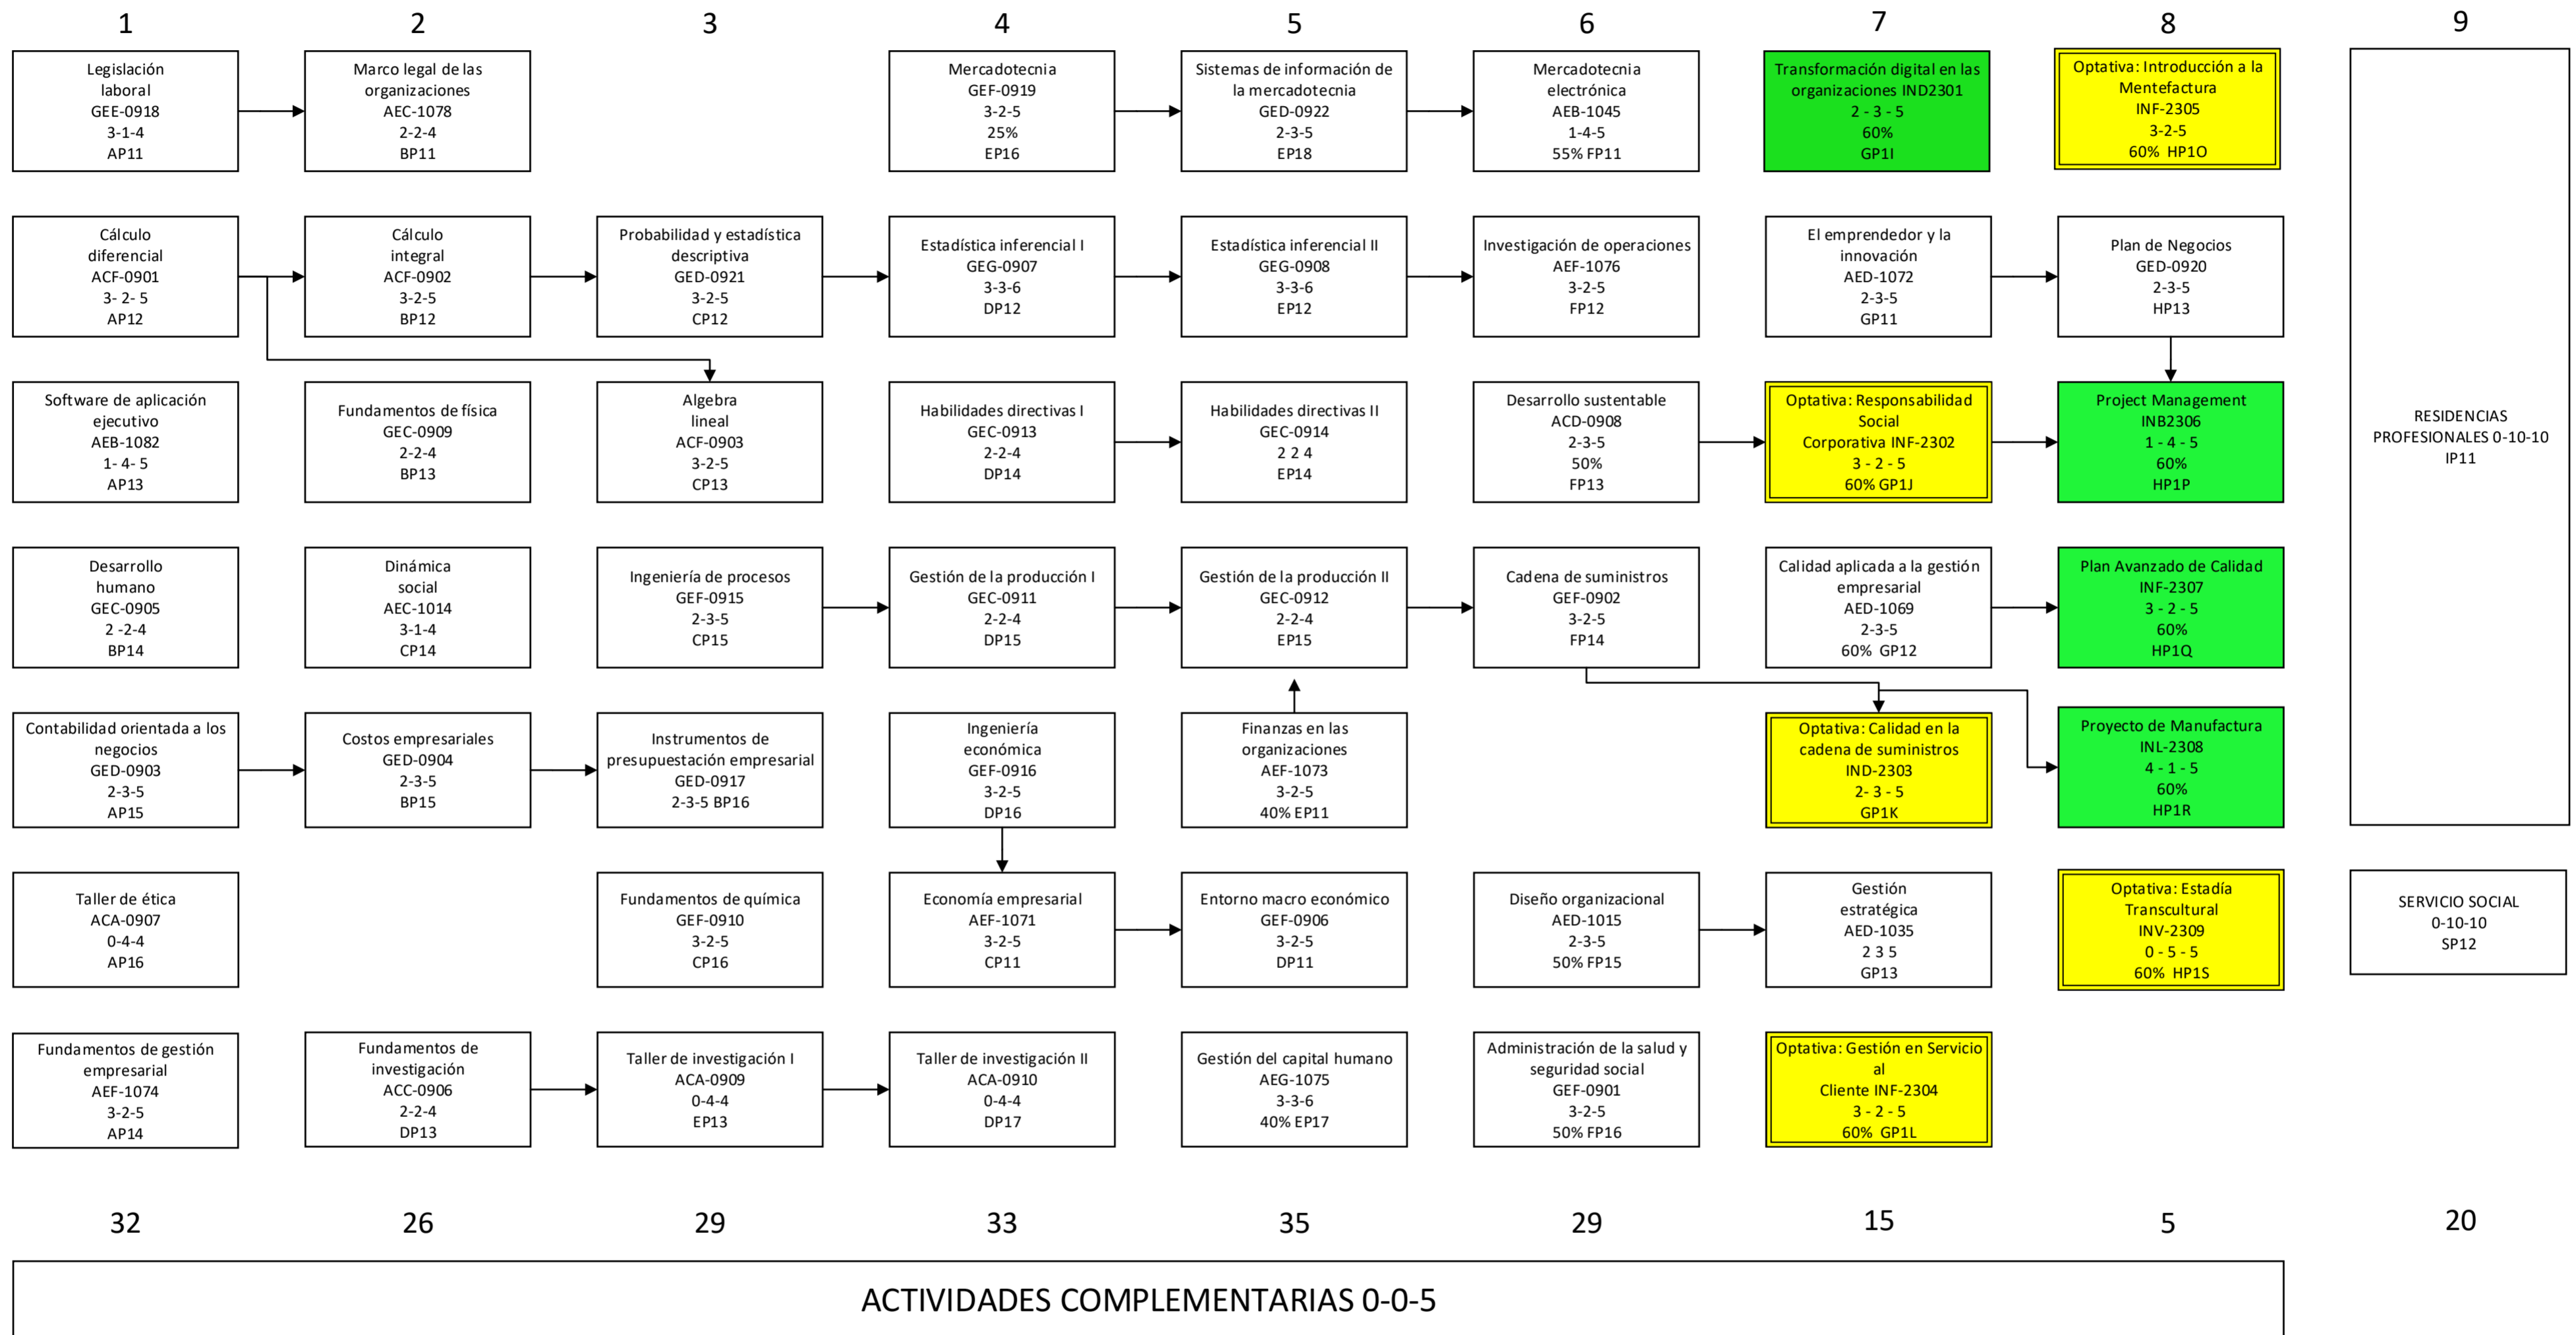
1

Legislación laboral
GEE-0918
3-1-4
AP11

Cálculo diferencial
ACF-0901
3- 2- 5
AP12

Software de aplicación ejecutivo
AEB-1082
1- 4- 5
AP13

Desarrollo humano
GEC-0905
2 -2-4
BP14

Contabilidad orientada a los negocios
GED-0903
2-3-5
AP15

Taller de ética
ACA-0907
0-4-4
AP16

Fundamentos de gestión empresarial
AEF-1074
3-2-5
AP14

32

2

Marco legal de las organizaciones
AEC-1078
2-2-4
BP11

Cálculo integral
ACF-0902
3-2-5
BP12

Fundamentos de física
GEC-0909
2-2-4
BP13

Dinámica social
AEC-1014
3-1-4
CP14

Costos empresariales
GED-0904
2-3-5
BP15

Fundamentos de investigación
ACC-0906
2-2-4
DP13

26

3

Probabilidad y estadística descriptiva
GED-0921
3-2-5
CP12

Algebra lineal
ACF-0903
3-2-5
CP13

Ingeniería de procesos
GEF-0915
2-3-5
CP15

Instrumentos de presupuestación empresarial
GED-0917
2-3-5 BP16

Fundamentos de química
GEF-0910
3-2-5
CP16

Taller de investigación I
ACA-0909
0-4-4
EP13

29

4

Mercadotecnia
GEF-0919
3-2-5
25%
EP16

Estadística inferencial I
GEG-0907
3-3-6
DP12

Habilidades directivas I
GEC-0913
2-2-4
DP14

Gestión de la producción I
GEC-0911
2-2-4
DP15

Ingeniería económica
GEF-0916
3-2-5
DP16

Economía empresarial
AEF-1071
3-2-5
CP11

Taller de investigación II
ACA-0910
0-4-4
DP17

33

5

Sistemas de información de la mercadotecnia
GED-0922
2-3-5
EP18

Estadística inferencial II
GEG-0908
3-3-6
EP12

Habilidades directivas II
GEC-0914
2 2 4
EP14

Gestión de la producción II
GEC-0912
2-2-4
EP15

Finanzas en las organizaciones
AEF-1073
3-2-5
40% EP11

Entorno macro económico
GEF-0906
3-2-5
DP11

Gestión del capital humano
AEG-1075
3-3-6
40% EP17

35

6

Mercadotecnia electrónica
AEB-1045
1-4-5
55% FP11

Investigación de operaciones
AEF-1076
3-2-5
FP12

Desarrollo sustentable
ACD-0908
2-3-5
50%
FP13

Cadena de suministros
GEF-0902
3-2-5
FP14

Diseño organizacional
AED-1015
2-3-5
50% FP15

Administración de la salud y seguridad social
GEF-0901
3-2-5
50% FP16

29

7

Transformación digital en las organizaciones IND2301
2 - 3 - 5
60%
GP1I

El emprendedor y la innovación
AED-1072
2-3-5
GP11

Optativa: Responsabilidad Social Corporativa INF-2302
3 - 2 - 5
60% GP1J

Calidad aplicada a la gestión empresarial
AED-1069
2-3-5
60% GP12

Optativa: Calidad en la cadena de suministros
IND-2303
2- 3 - 5
GP1K

Gestión estratégica
AED-1035
2 3 5
GP13

Optativa: Gestión en Servicio al Cliente INF-2304
3 - 2 - 5
60% GP1L

15

8

Optativa: Introducción a la Mentefactura
INF-2305
3-2-5
60% HP1O

Plan de Negocios
GED-0920
2-3-5
HP13

Project Management
INB2306
1 - 4 - 5
60%
HP1P

Plan Avanzado de Calidad
INF-2307
3 - 2 - 5
60%
HP1Q

Proyecto de Manufactura
INL-2308
4 - 1 - 5
60%
HP1R

Optativa: Estadía Transcultural
INV-2309
0 - 5 - 5
60% HP1S

5

9

RESIDENCIAS PROFESIONALES 0-10-10
IP11

SERVICIO SOCIAL
0-10-10
SP12

20

ACTIVIDADES COMPLEMENTARIAS 0-0-5